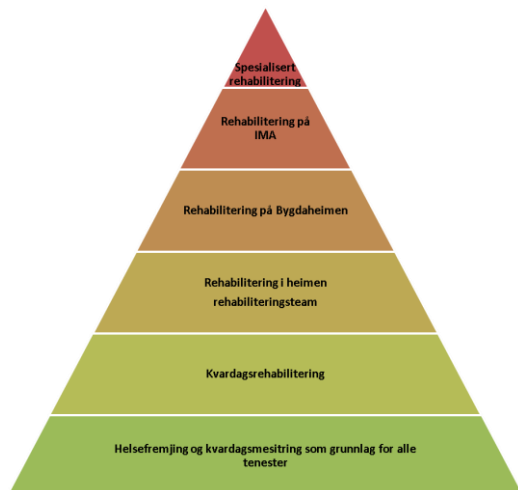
Spesialisert rehabilitering

Rehabilitering på IMA

Rehabilitering på Bygdaheimen

Rehabilitering i heimen rehabiliteringsteam

Kvardagsrehabilitering

Helsefremjing og kvardagsmeistring som grunnlag for alle tenester